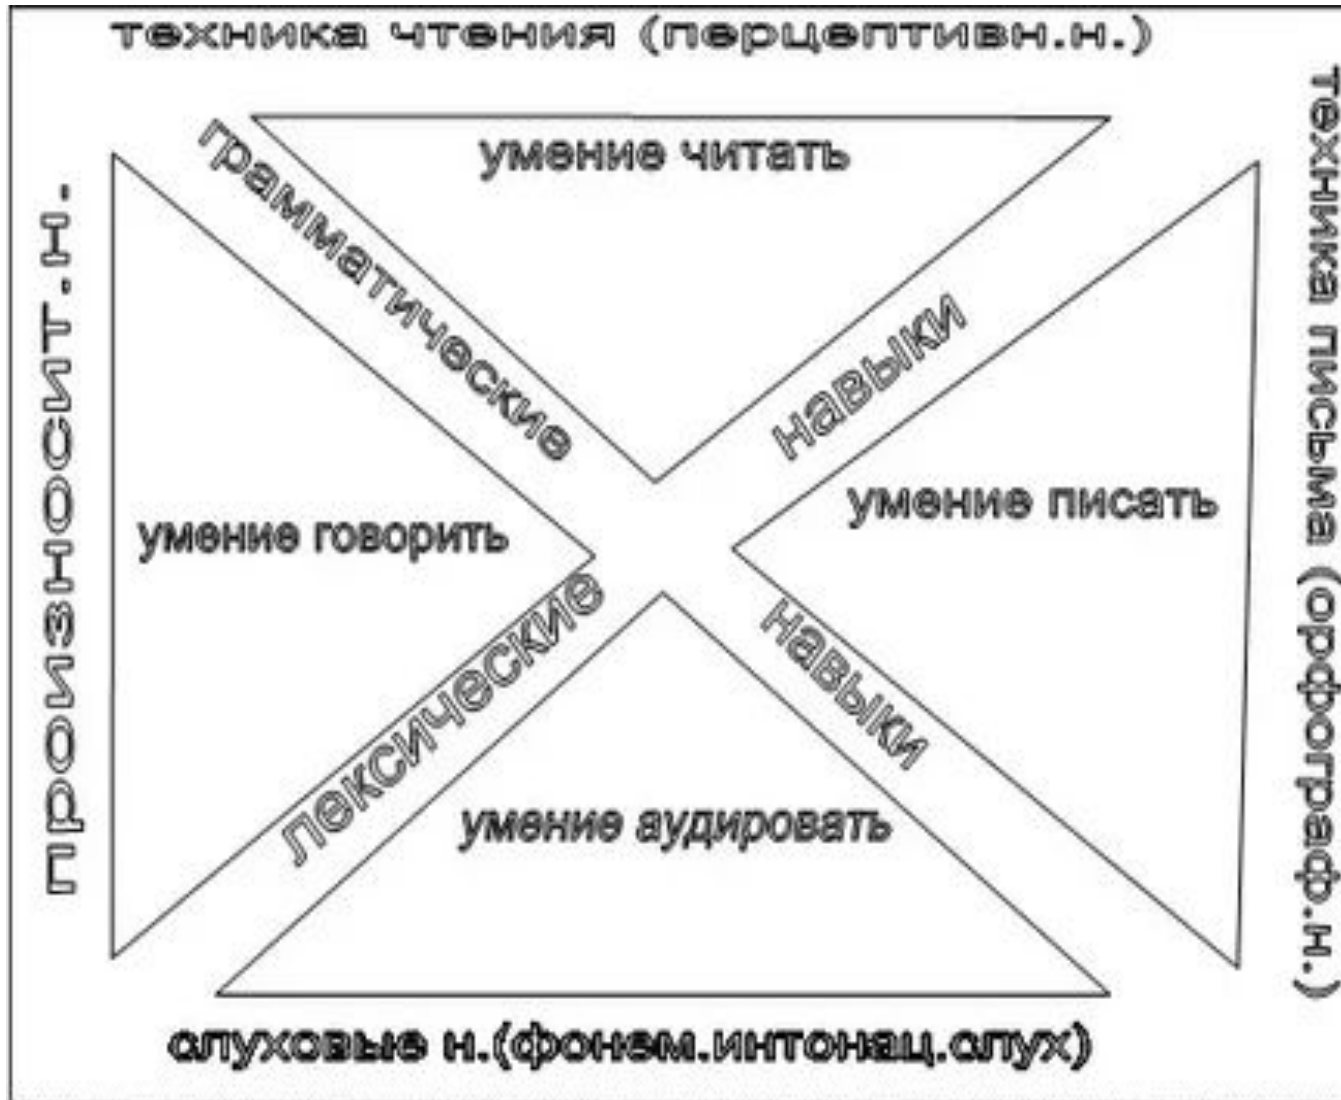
техника чтения (перцептивн.н.)

грамматические

умение читать

навыки

произносит.н.

умение говорить

умение писать

техника письма (орфограф.н.)

лексические

навыки

умение аудировать

слуховые н.(фонем.интонац.слух)